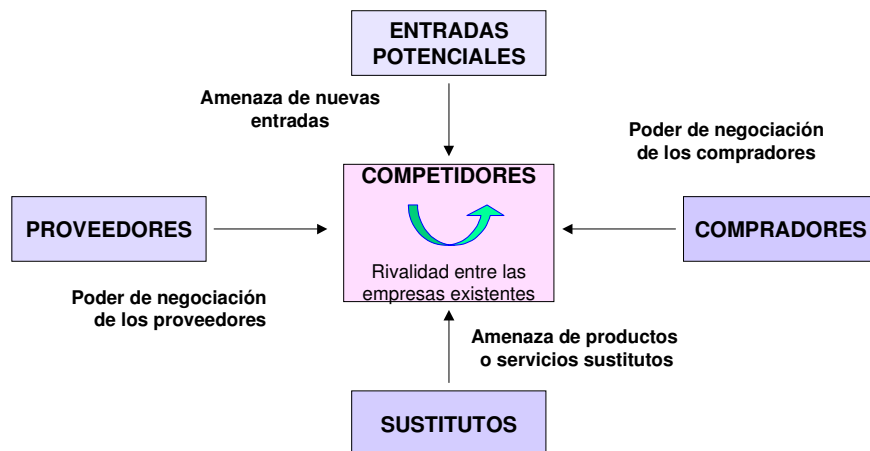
ENTRADAS POTENCIALES

Amenaza de nuevas entradas

Poder de negociación de los compradores

COMPETIDORES

Rivalidad entre las empresas existentes

PROVEEDORES

COMPRADORES

Poder de negociación de los proveedores

Amenaza de productos o servicios sustitutos

SUSTITUTOS